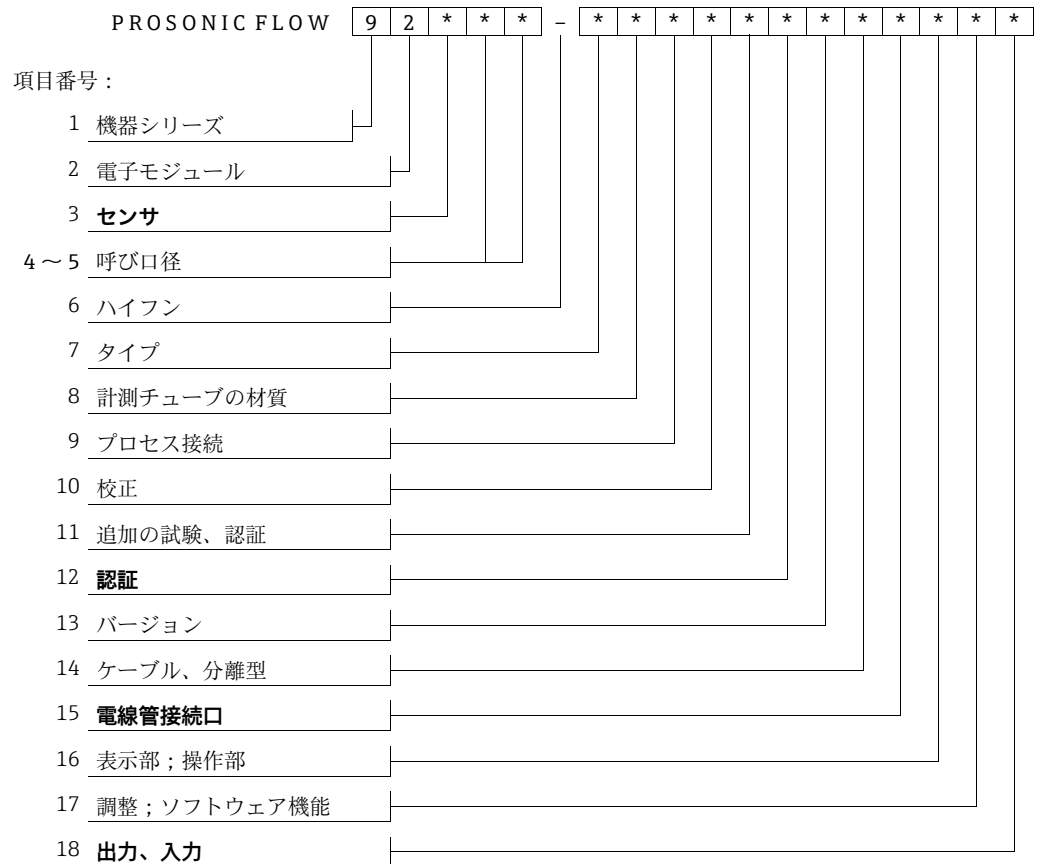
PROSONIC FLOW | 9 | 2 | * | * | * | – | * | * | * | * | * | * | * | * | * | * | * | *

項目番号：

1 機器シリーズ

2 電子モジュール

3 **センサ**

4～5 呼び口径

6 ハイフン

7 タイプ

8 計測チューブの材質

9 プロセス接続

10 校正

11 追加の試験、認証

12 **認証**

13 バージョン

14 ケーブル、分離型

15 **電線管接続口**

16 表示部；操作部

17 調整；ソフトウェア機能

18 **出力、入力**